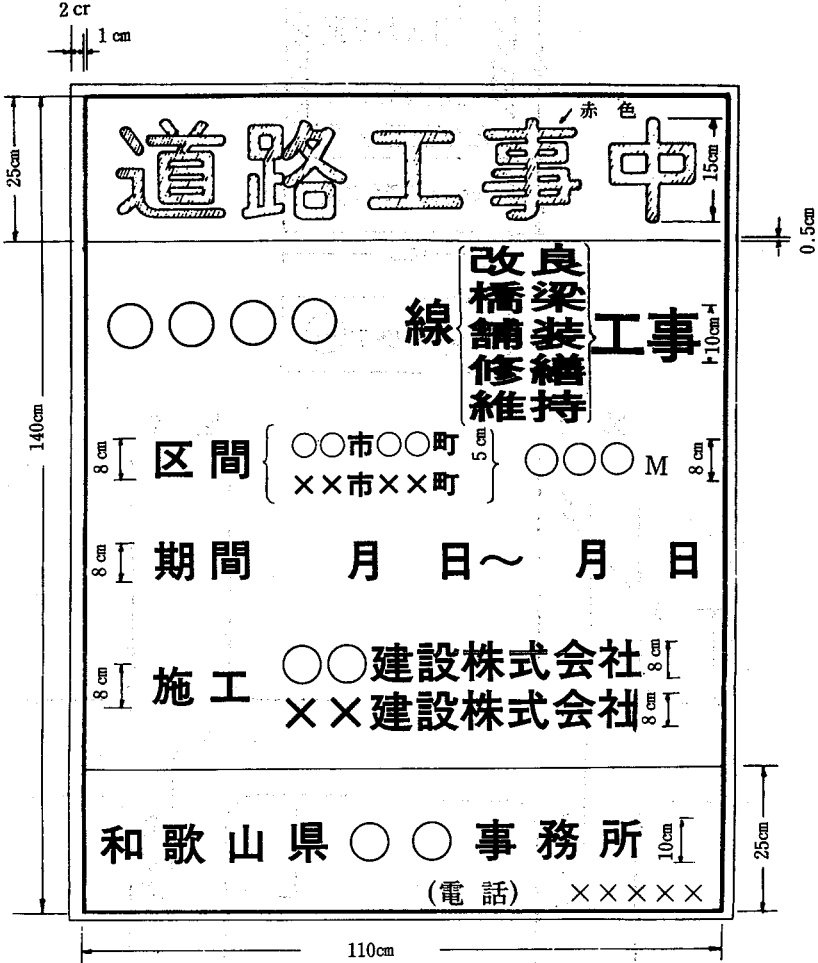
2 cr
1 cm

赤 色

道路工事中

25cm
15cm
0.5cm

改良
橋梁
○○○○ 線 舗装 工事
修繕
維持

10cm
140cm

8cm 区 間 ○○市○○町 5cm ×× 市××町 ○○○ M 8cm

8cm 期間 月 日～ 月 日

8cm 施 工 ○○建設株式会社 8cm
××建設株式会社 8cm

和 歌 山 県 ○ ○ 事 務 所 10cm
25cm
(電 話) ×××××

110cm